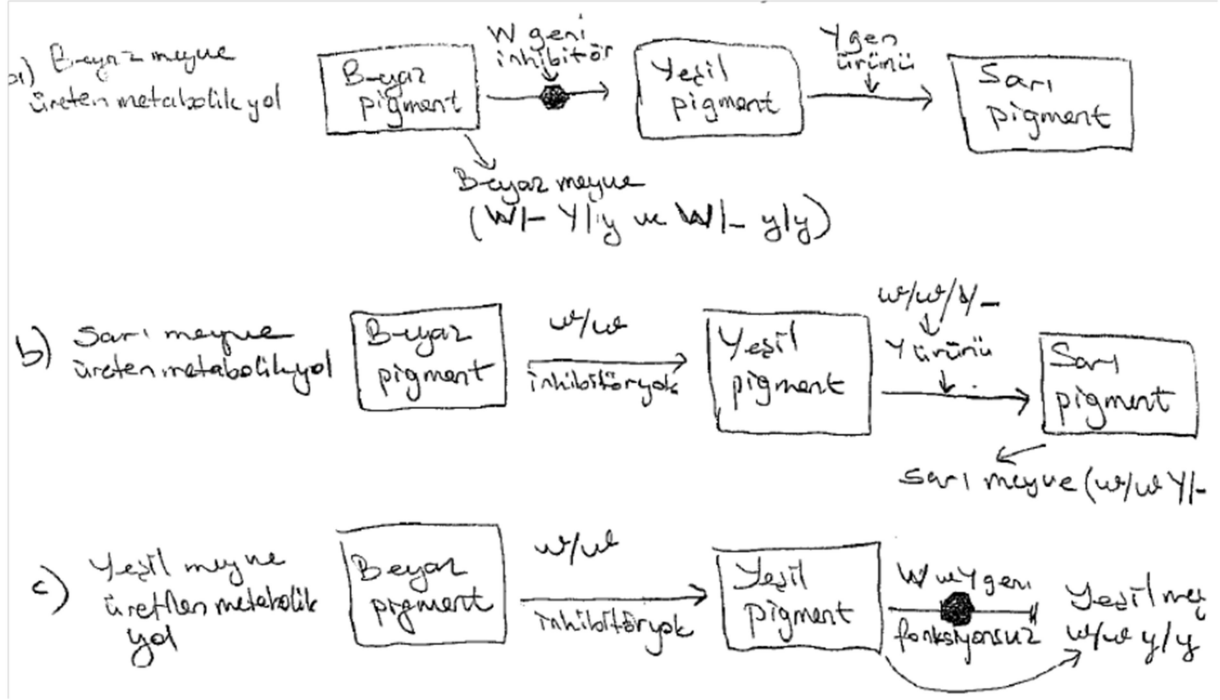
a) Beyaz meyve üreten metabolik yol

Beyaz pigment

W geni inhibitör

Yeşil pigment

Y gen ürünü

Sarı pigment

Beyaz meyve (W/– Y/y ve W/– y/y)

b) Sarı meyve üreten metabolik yol

Beyaz pigment

w/w

inhibitör yok

Yeşil pigment

w/w/Y/–

Y ürünü

Sarı pigment

Sarı meyve (w/w Y/–

c) Yeşil meyve üretilen metabolik yol

Beyaz pigment

w/w

inhibitör yok

Yeşil pigment

W ve Y geni

fonksiyonsuz

Yeşil me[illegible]

w/w y/y